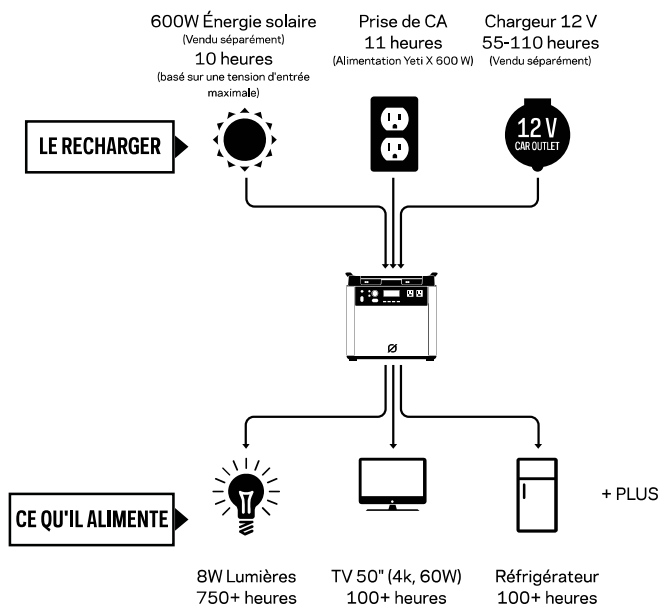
600W Énergie solaire
(Vendu séparément)
10 heures
(basé sur une tension d'entrée maximale)

Prise de CA
11 heures
(Alimentation Yeti X 600 W)

Chargeur 12 V
55-110 heures
(Vendu séparément)

LE RECHARGER

12 V
CAR OUTLET

CE QU'IL ALIMENTE

+ PLUS

8W Lumières
750+ heures

TV 50" (4k, 60W)
100+ heures

Réfrigérateur
100+ heures